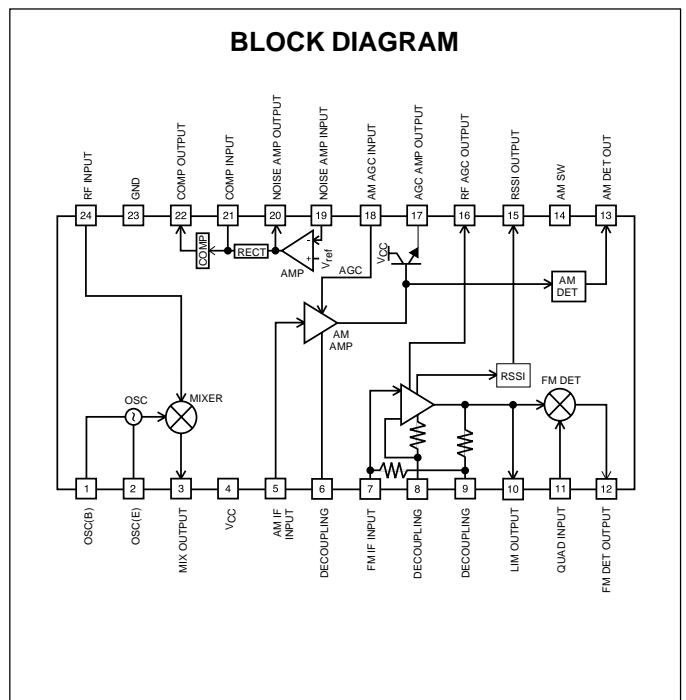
BLOCK DIAGRAM

RF INPUT
GND
COMP OUTPUT
COMP INPUT
NOISE AMP OUTPUT
NOISE AMP INPUT
AM AGC INPUT
AGC AMP OUTPUT
RF AGC OUTPUT
RSSI OUTPUT
AM SW
AM DET OUT

24
23
22
21
20
19
18
17
16
15
14
13

COMP
RECT
AMP
$V_{ref}$
AGC
$V_{CC}$
AM DET
AM AMP
RSSI
FM DET
OSC
MIXER

1
2
3
4
5
6
7
8
9
10
11
12

OSC(B)
OSC(E)
MIX OUTPUT
$V_{CC}$
AM IF INPUT
DECOUPLING
FM IF INPUT
DECOUPLING
DECOUPLING
LIM OUTPUT
QUAD INPUT
FM DET OUTPUT